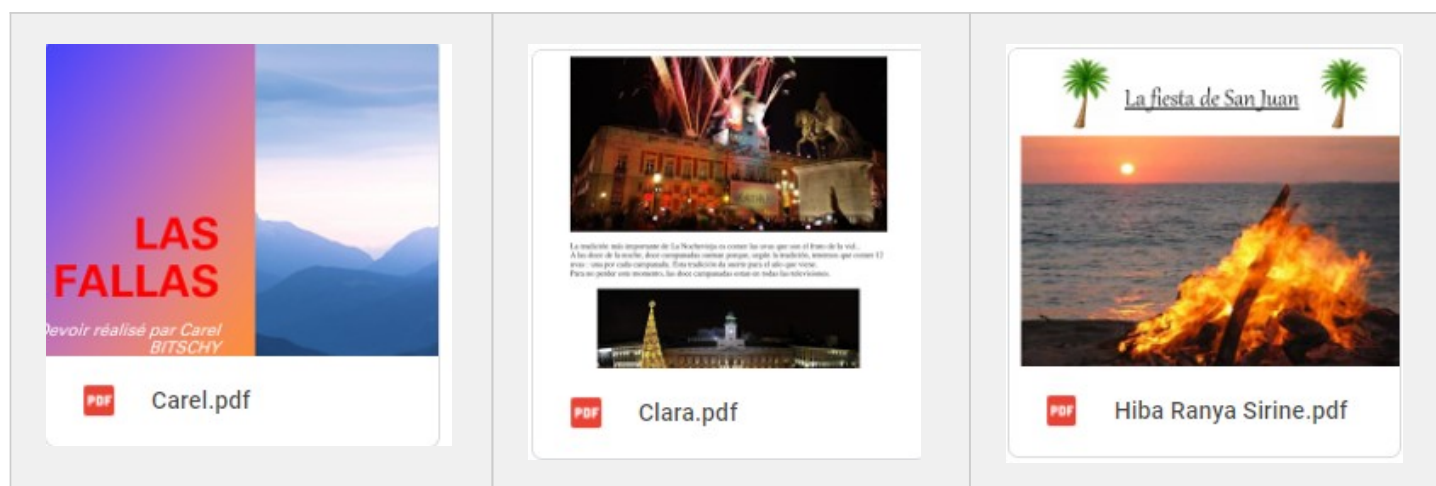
LAS FALLAS

Devoir réalisé par Carel BITSCHY

PDF

Carel.pdf

La tradición más importante de La Nochevieja es comer las uvas que son el fruto de la vid...
A las doce de la noche, doce campanadas suenan porque, según la tradición, tenemos que comer 12 uvas - una por cada campanada. Esta tradición da suerte para el año que viene.
Para no perder este momento, las doce campanadas están en todas las televisiones.

PDF

Clara.pdf

La fiesta de San Juan

PDF

Hiba Ranya Sirine.pdf